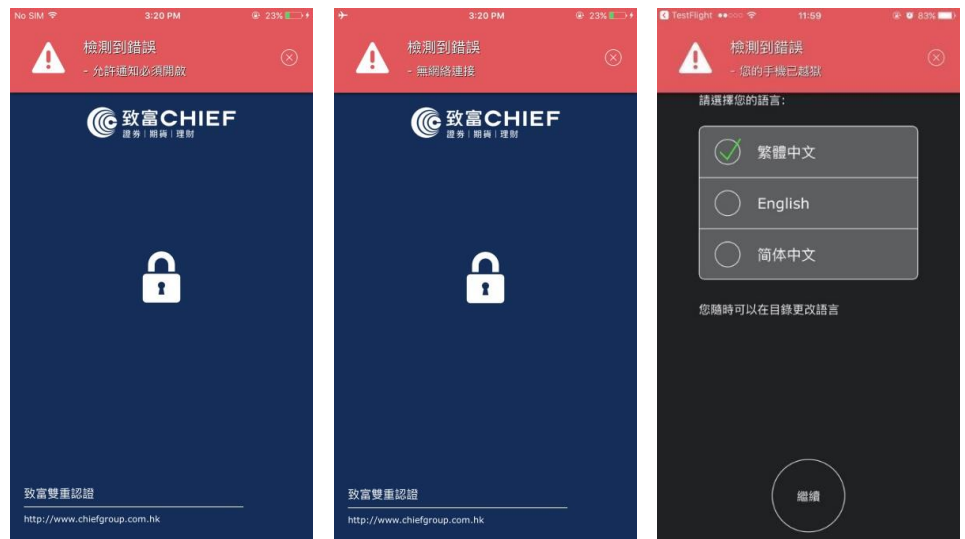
No SIM 3:20 PM 23%

檢測到錯誤
- 允許通知必須開啟

致富CHIEF
證券 | 期貨 | 理財

致富雙重認證
http://www.chiefgroup.com.hk

3:20 PM 23%

檢測到錯誤
- 無網絡連接

致富CHIEF
證券 | 期貨 | 理財

致富雙重認證
http://www.chiefgroup.com.hk

TestFlight 11:59 83%

檢測到錯誤
- 您的手機已越獄

請選擇您的語言:

繁體中文

English

简体中文

您隨時可以在目錄更改語言

繼續